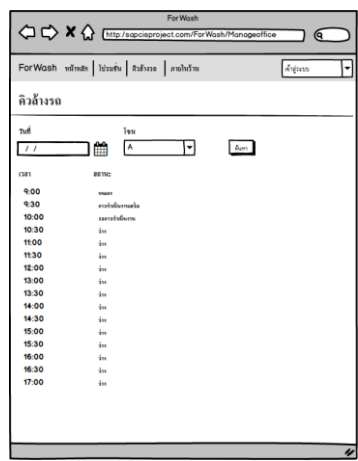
ForWash

http://sapcisproject.com/ForWash/Manageoffice

ForWash หน้าหลัก | โปรโมชั่น | คิวล้างรถ | ภายในร้าน

ผู้ใช้งาน

คิวล้างรถ

วันที่

/ /

โซน

A

ค้นหา

เวลา | สถานะ

9:00 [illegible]
9:30 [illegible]
10:00 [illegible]
10:30 ว่าง
11:00 ว่าง
11:30 ว่าง
12:00 ว่าง
13:00 ว่าง
13:30 ว่าง
14:00 ว่าง
14:30 ว่าง
15:00 ว่าง
15:30 ว่าง
16:00 ว่าง
16:30 ว่าง
17:00 ว่าง